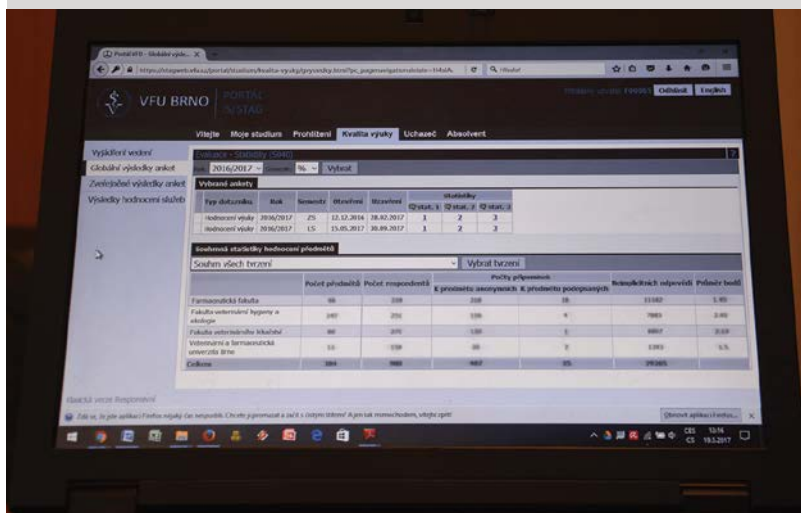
Portál VFU - Globální výsle... ×

https://stagweb.vfu.cz/portal/studium/kvalita-vyuky/prvozdky.html?pc_pagenavigationalstate=H4sIA

VFU BRNO PORTÁL IS/STAG

Odhlásit English

Vítejte Moje studium Prohlížení Kvalita výuky Uchazeč Absolvent

Vyjádření vedení
Globální výsledky anket
Zveřejněné výsledky anket
Výsledky hodnocení služeb

Evaluace - Statistiky (S040)

Rok 2016/2017 Omezení % Vybrat

Vybrané ankety

| Typ dotazníku | Rok | Semestr | Otevření | Uzavření | Statistiky | | |
|---|---|---|---|---|---|---|---|
| | | | | | stat. 1 | stat. 2 | stat. 3 |
| Hodnocení výuky | 2016/2017 | ZS | 12.12.2016 | 28.02.2017 | 1 | 2 | 3 |
| Hodnocení výuky | 2016/2017 | LS | 15.05.2017 | 30.09.2017 | 1 | 2 | 3 |

Souhrnné statistiky hodnocení předmětů

Souhrn všech tvrzení Vybrat tvrzení

| | Počet předmětů | Počet respondentů | Počty připomínek | | Relevantních odpovědí | Průměr bodů |
|---|---|---|---|---|---|---|
| | | | K předmětu anonymních | K předmětu podepsaných | | |
| Farmaceutická fakulta | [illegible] | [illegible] | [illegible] | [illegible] | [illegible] | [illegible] |
| Fakulta veterinární hygieny a ekologie | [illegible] | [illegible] | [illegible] | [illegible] | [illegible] | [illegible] |
| Fakulta veterinárního lékařství | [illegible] | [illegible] | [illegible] | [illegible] | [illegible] | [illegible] |
| Veterinární a farmaceutická univerzita Brno | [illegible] | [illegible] | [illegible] | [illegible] | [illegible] | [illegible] |
| Celkem | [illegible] | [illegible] | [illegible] | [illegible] | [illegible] | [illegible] |

Všimli jste si, že jste aplikaci Firefox nějaký čas nespustili. Chcete ji pročistit a začít s čistým štítem? A jen tak mimochodem, vítejte zpět!

Obnovit aplikaci Firefox...

CES CS 13:16